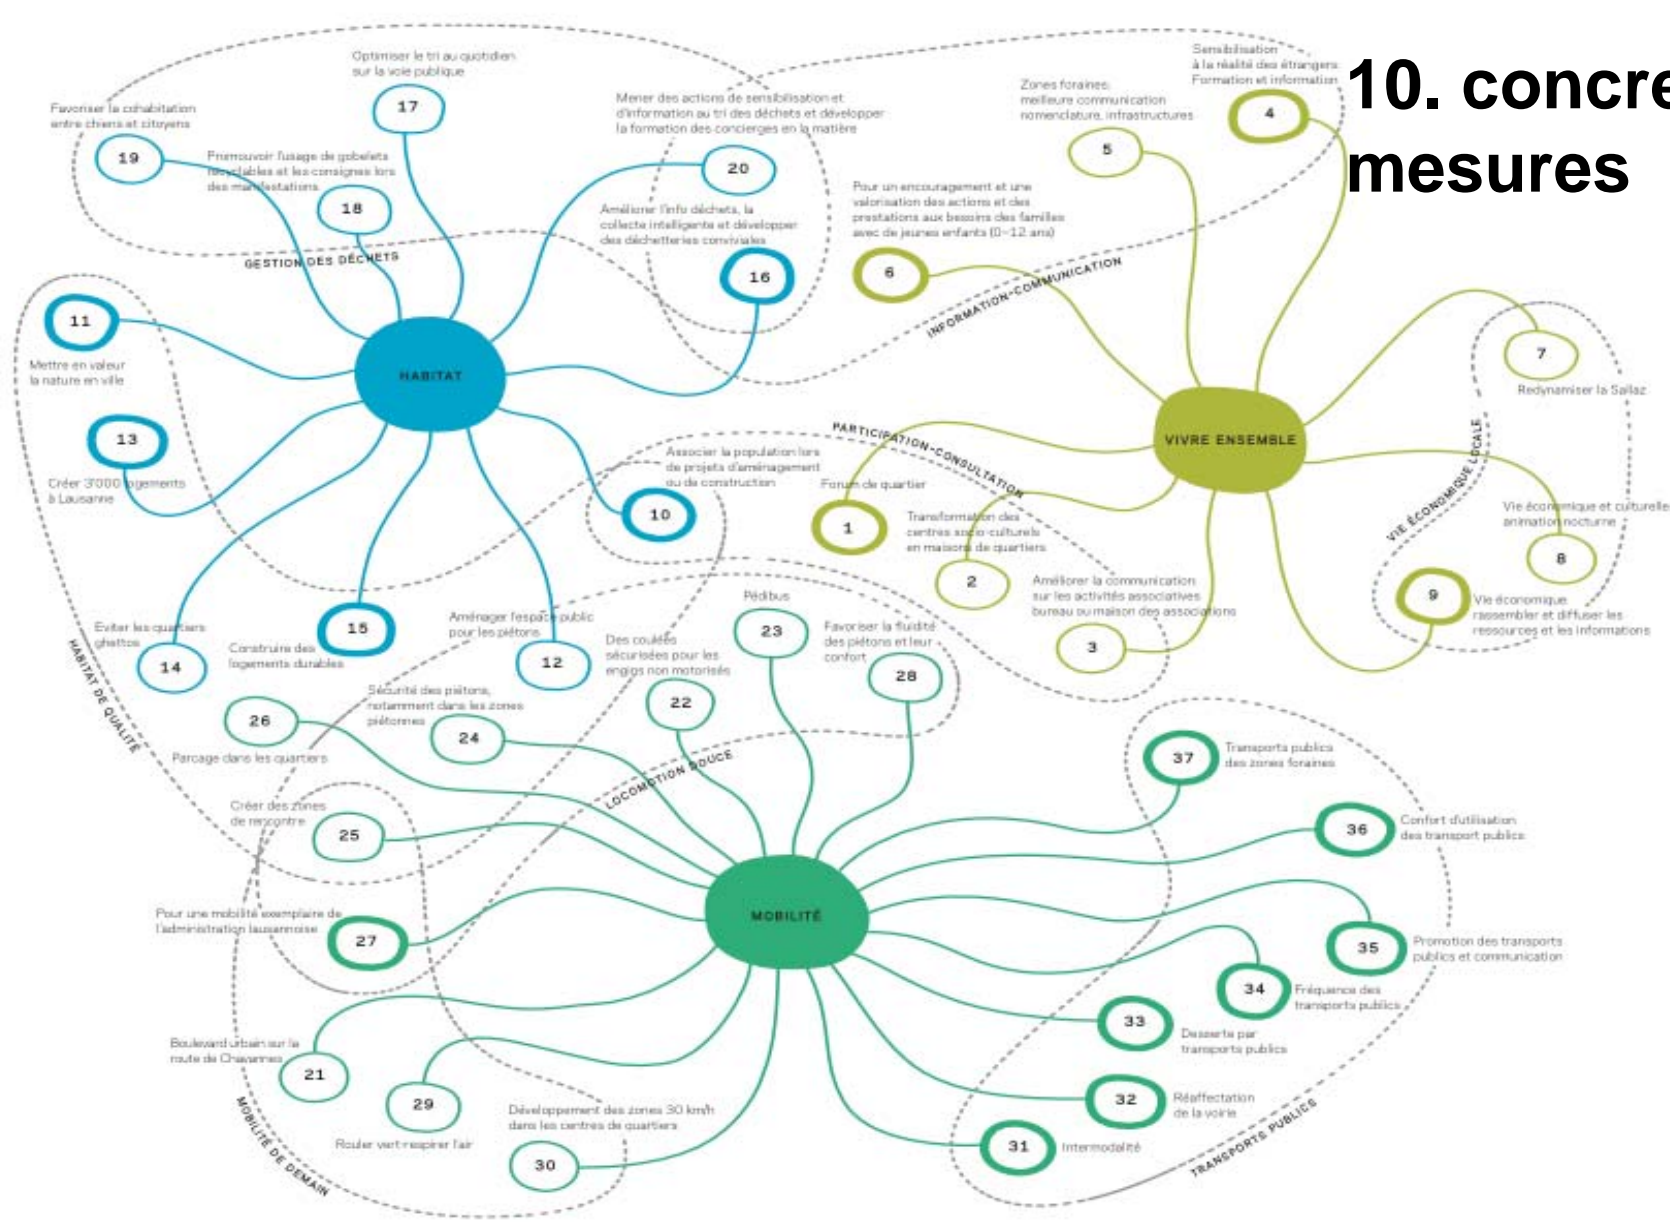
10. concre
mesures

HABITAT

GESTION DES DÉCHETS

17
Optimiser le tri au quotidien sur la voie publique

19
Favoriser la cohabitation entre chiens et citoyens

Promouvoir l'usage de gobelets recyclables et les consignes lors des manifestations

18

20
Mener des actions de sensibilisation et d'information au tri des déchets et développer la formation des concierges en la matière

16
Améliorer l'info déchets, la collecte intelligente et développer des déchetteries conviviales

11
Mettre en valeur la nature en ville

13
Créer 3'000 logements à Lausanne

10
Associer la population lors de projets d'aménagement ou de construction

14
Eviter les quartiers ghettos

15
Construire des logements durables

12
Aménager l'espace public pour les piétons

HABITAT DE QUALITÉ

VIVRE ENSEMBLE

INFORMATION-COMMUNICATION

4
Sensibilisation à la réalité des étrangers
Formation et information

5
Zones foraines: meilleure communication nomenclature, infrastructures

6
Pour un encouragement et une valorisation des actions et des prestations aux besoins des familles avec de jeunes enfants (0–12 ans)

7
Redynamiser la Sallaz

VIE ÉCONOMIQUE LOCALE

8
Vie économique et culturelle animation nocturne

9
Vie économique rassembler et diffuser les ressources et les informations

PARTICIPATION-CONSULTATION

1
Forum de quartier

2
Transformation des centres socio-culturels en maisons de quartiers

3
Améliorer la communication sur les activités associatives bureau ou maison des associations

MOBILITÉ

LOCOMOTION DOUCE

23
Pédibus

22
Des coulées sécurisées pour les engins non motorisés

28
Favoriser la fluidité des piétons et leur confort

24
Sécurité des piétons, notamment dans les zones piétonnes

26
Parcage dans les quartiers

25
Créer des zones de rencontre

27
Pour une mobilité exemplaire de l'administration lausannoise

21
Boulevard urbain sur la route de Chavannes

29
Rouler vert-respirer l'air

30
Développement des zones 30 km/h dans les centres de quartiers

MOBILITÉ DE DEMAIN

37
Transports publics des zones foraines

36
Confort d'utilisation des transport publics

35
Promotion des transports publics et communication

34
Fréquence des transports publics

33
Desserte par transports publics

32
Réaffectation de la voirie

31
Intermodalité

TRANSPORTS PUBLICS